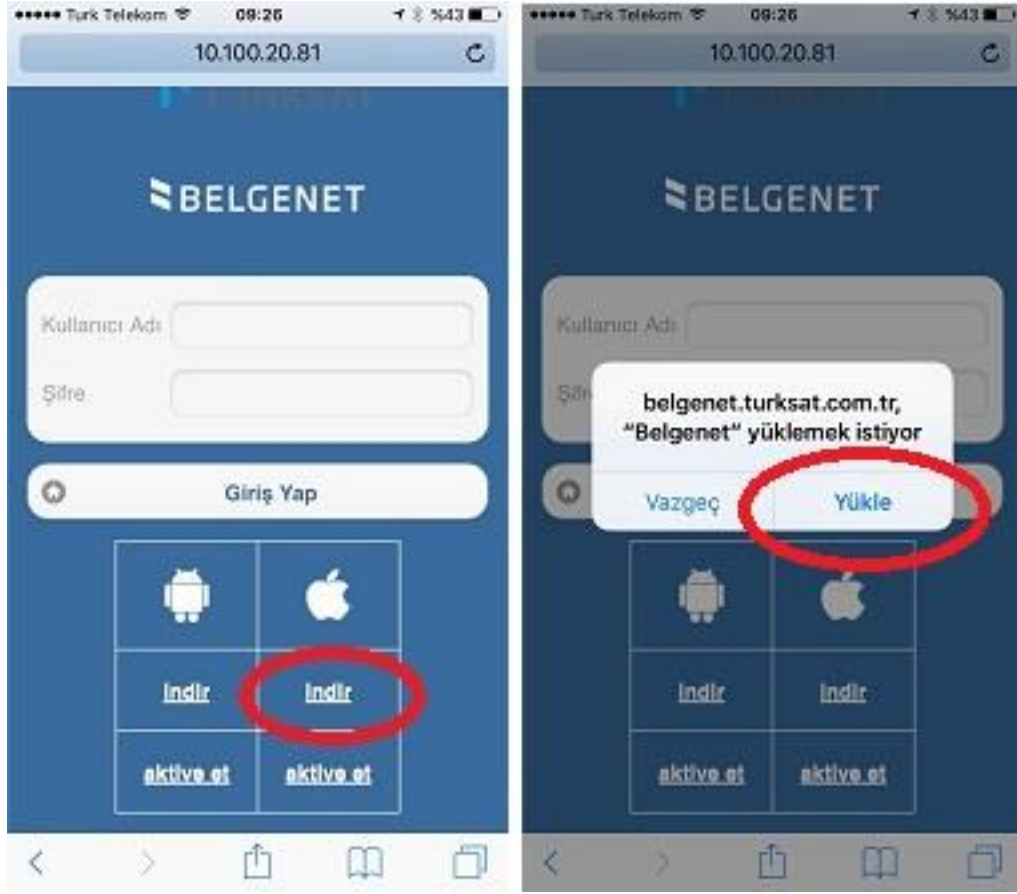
●●●●● Turk Telekom 09:26 %43

10.100.20.81

BELGENET

Kullanıcı Adı

Şifre

Giriş Yap

İndir | İndir
aktive et | aktive et

●●●●● Turk Telekom 09:26 %43

10.100.20.81

BELGENET

Kullanıcı Adı

Şifre

belgenet.turksat.com.tr, "Belgenet" yüklemek istiyor

Vazgeç | Yükle

İndir | İndir
aktive et | aktive et